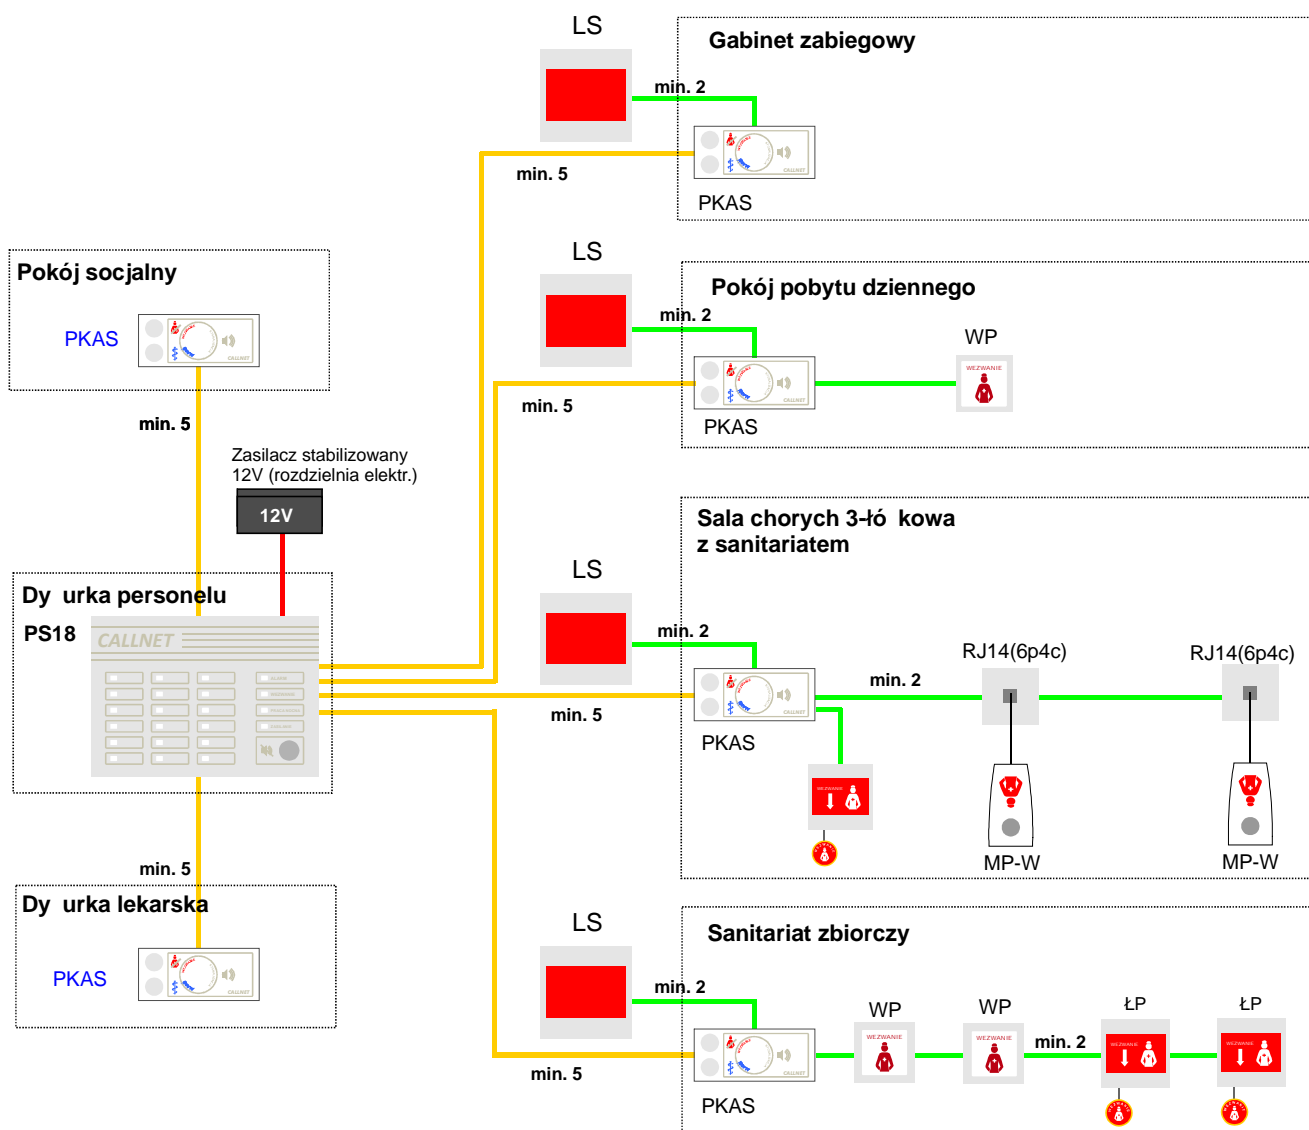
LS

Gabinet zabiegowy

min. 2

min. 5

PKAS

LS

Pokój pobytu dziennego

min. 2

WP

WEZWANIE

min. 5

PKAS

Pokój socjalny

PKAS

min. 5

Zasilacz stabilizowany 12V (rozdzielnia elektr.)

12V

Sala chorych 3-łó kowa z sanitariatem

LS

Dy urka personelu

PS18

CALLNET

min. 2

RJ14(6p4c)

RJ14(6p4c)

min. 2

min. 5

PKAS

WEZWANIE

MP-W

MP-W

min. 5

Dy urka lekarska

PKAS

LS

Sanitariat zbiorczy

min. 2

WP

WP

ŁP

ŁP

WEZWANIE

WEZWANIE

min. 2

WEZWANIE

WEZWANIE

min. 5

PKAS